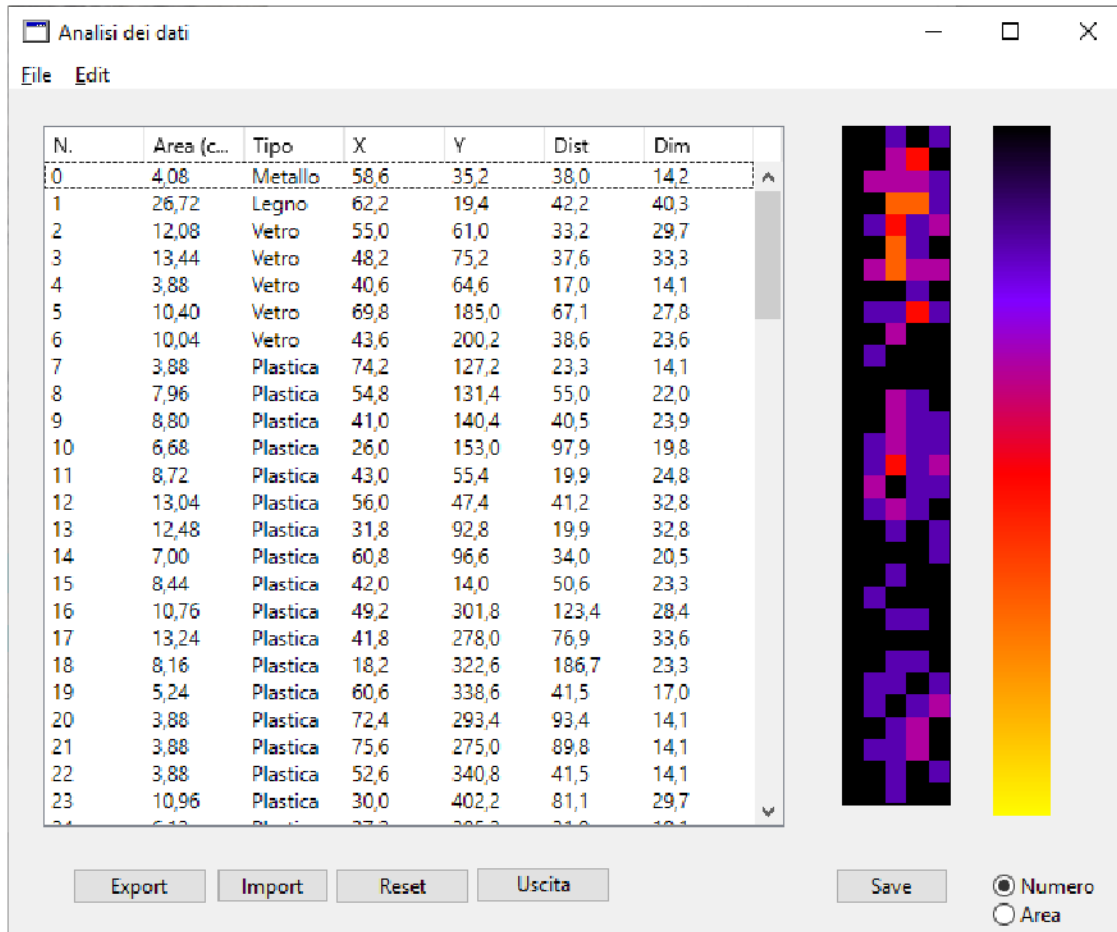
Analisi dei dati

File Edit

| N. | Area (c... | Tipo | X | Y | Dist | Dim |
|---|---|---|---|---|---|---|
| 0 | 4,08 | Metallo | 58,6 | 35,2 | 38,0 | 14,2 |
| 1 | 26,72 | Legno | 62,2 | 19,4 | 42,2 | 40,3 |
| 2 | 12,08 | Vetro | 55,0 | 61,0 | 33,2 | 29,7 |
| 3 | 13,44 | Vetro | 48,2 | 75,2 | 37,6 | 33,3 |
| 4 | 3,88 | Vetro | 40,6 | 64,6 | 17,0 | 14,1 |
| 5 | 10,40 | Vetro | 69,8 | 185,0 | 67,1 | 27,8 |
| 6 | 10,04 | Vetro | 43,6 | 200,2 | 38,6 | 23,6 |
| 7 | 3,88 | Plastica | 74,2 | 127,2 | 23,3 | 14,1 |
| 8 | 7,96 | Plastica | 54,8 | 131,4 | 55,0 | 22,0 |
| 9 | 8,80 | Plastica | 41,0 | 140,4 | 40,5 | 23,9 |
| 10 | 6,68 | Plastica | 26,0 | 153,0 | 97,9 | 19,8 |
| 11 | 8,72 | Plastica | 43,0 | 55,4 | 19,9 | 24,8 |
| 12 | 13,04 | Plastica | 56,0 | 47,4 | 41,2 | 32,8 |
| 13 | 12,48 | Plastica | 31,8 | 92,8 | 19,9 | 32,8 |
| 14 | 7,00 | Plastica | 60,8 | 96,6 | 34,0 | 20,5 |
| 15 | 8,44 | Plastica | 42,0 | 14,0 | 50,6 | 23,3 |
| 16 | 10,76 | Plastica | 49,2 | 301,8 | 123,4 | 28,4 |
| 17 | 13,24 | Plastica | 41,8 | 278,0 | 76,9 | 33,6 |
| 18 | 8,16 | Plastica | 18,2 | 322,6 | 186,7 | 23,3 |
| 19 | 5,24 | Plastica | 60,6 | 338,6 | 41,5 | 17,0 |
| 20 | 3,88 | Plastica | 72,4 | 293,4 | 93,4 | 14,1 |
| 21 | 3,88 | Plastica | 75,6 | 275,0 | 89,8 | 14,1 |
| 22 | 3,88 | Plastica | 52,6 | 340,8 | 41,5 | 14,1 |
| 23 | 10,96 | Plastica | 30,0 | 402,2 | 81,1 | 29,7 |
| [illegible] | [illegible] | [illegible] | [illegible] | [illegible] | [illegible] | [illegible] |

Export Import Reset Uscita Save

Numero
Area